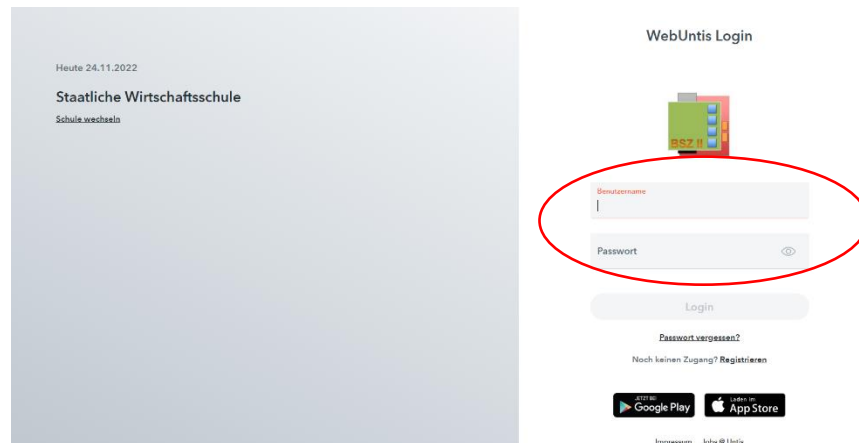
Heute 24.11.2022

Staatliche Wirtschaftsschule

Schule wechseln

WebUntis Login

BSZ II

Benutzername

Passwort

Login

Passwort vergessen?

Noch keinen Zugang? Registrieren

JETZT BEI
Google Play

Laden im
App Store

Impressum Jobs @ Untis